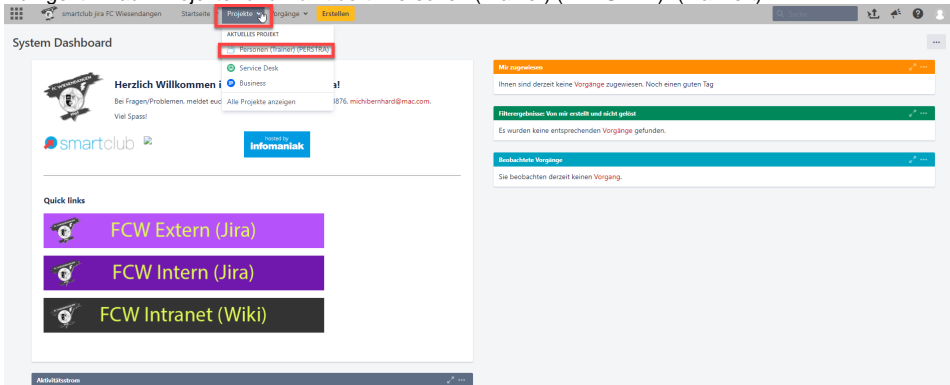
smartclub Jira FC Wiesendangen Startseite Projekte Vorgänge Erstellen

Suche

System Dashboard

AKTUELLES PROJEKT

Personen (Trainer) (PERSTRA)

Service Desk

Business

Alle Projekte anzeigen

Herzlich Willkommen i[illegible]a!

Bei Fragen/Problemen, meldet euc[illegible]6876. michibernhard@mac.com.

Viel Spass!

smartclub

hosted by infomaniak

Quick links

FCW Extern (Jira)

FCW Intern (Jira)

FCW Intranet (Wiki)

Aktivitätsstrom

Mir zugewiesen

Ihnen sind derzeit keine Vorgänge zugewiesen. Noch einen guten Tag

Filterergebnisse: Von mir erstellt und nicht gelöst

Es wurden keine entsprechenden Vorgänge gefunden.

Beobachtete Vorgänge

Sie beobachten derzeit keinen Vorgang.